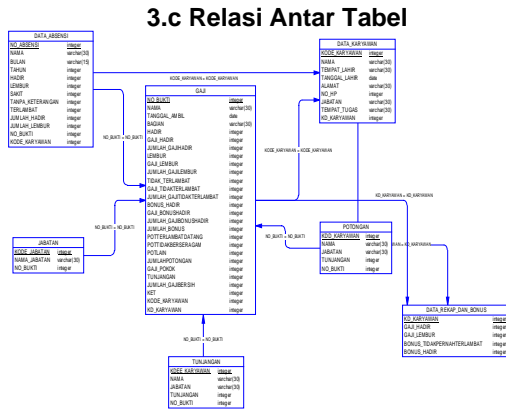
3.c Relasi Antar Tabel

DATA_ABSENSI

| | |
|---|---|
| NO_ABSENSI | integer |
| NAMA | varchar(30) |
| BULAN | varchar(15) |
| TAHUN | integer |
| HADIR | integer |
| LEMBUR | integer |
| SAKIT | integer |
| TANPA_KETERANGAN | integer |
| TERLAMBAT | integer |
| JUMLAH_HADIR | integer |
| JUMLAH_LEMBUR | integer |
| NO_BUKTI | integer |
| KODE_KARYAWAN | integer |

KODE_KARYAWAN = KODE_KARYAWAN

DATA_KARYAWAN

| | |
|---|---|
| KODE_KARYAWAN | integer |
| NAMA | varchar(30) |
| TEMPAT_LAHIR | varchar(30) |
| TANGGAL_LAHIR | date |
| ALAMAT | varchar(30) |
| NO_HP | integer |
| JABATAN | varchar(30) |
| TEMPAT_TUGAS | varchar(30) |
| KD_KARYAWAN | integer |

NO_BUKTI = NO_BUKTI

GAJI

| | |
|---|---|
| NO_BUKTI | integer |
| NAMA | varchar(30) |
| TANGGAL_AMBIL | date |
| BAGIAN | varchar(30) |
| HADIR | integer |
| GAJI_HADIR | integer |
| JUMLAH_GAJIHADIR | integer |
| LEMBUR | integer |
| GAJI_LEMBUR | integer |
| JUMLAH_GAJILEMBUR | integer |
| TIDAK_TERLAMBAT | integer |
| GAJI_TIDAKTERLAMBAT | integer |
| JUMLAH_GAJITIDAKTERLAMBAT | integer |
| BONUS_HADIR | integer |
| GAJI_BONUSHADIR | integer |
| JUMLAH_GAJIBONUSHADIR | integer |
| JUMLAH_BONUS | integer |
| POTTERLAMBATDATANG | integer |
| POTTIDAKBERSERAGAM | integer |
| POTLAIN | integer |
| JUMLAHPOTONGAN | integer |
| GAJI_POKOK | integer |
| TUNJANGAN | integer |
| JUMLAH_GAJIBERSIH | integer |
| KET | integer |
| KODE_KARYAWAN | integer |
| KD_KARYAWAN | integer |

KODE_KARYAWAN = KODE_KARYAWAN

KD_KARYAWAN = KD_KARYAWAN

NO_BUKTI = NO_BUKTI

JABATAN

| | |
|---|---|
| KODE_JABATAN | integer |
| NAMA_JABATAN | varchar(30) |
| NO_BUKTI | integer |

NO_BUKTI = NO_BUKTI

POTONGAN

| | |
|---|---|
| KDD_KARYAWAN | integer |
| NAMA | varchar(30) |
| JABATAN | varchar(30) |
| TUNJANGAN | integer |
| NO_BUKTI | integer |

KD_KARYAWAN = KD_KARYAWAN

DATA_REKAP_DAN_BONUS

| | |
|---|---|
| KD_KARYAWAN | integer |
| GAJI_HADIR | integer |
| GAJI_LEMBUR | integer |
| BONUS_TIDAKPERNAHTERLAMBAT | integer |
| BONUS_HADIR | integer |

NO_BUKTI = NO_BUKTI

TUNJANGAN

| | |
|---|---|
| KODE_KARYAWAN | integer |
| NAMA | varchar(30) |
| JABATAN | varchar(30) |
| TUNJANGAN | integer |
| NO_BUKTI | integer |